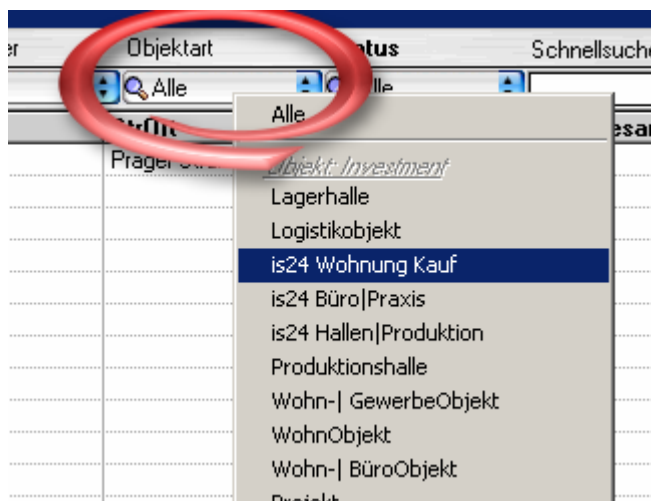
er
Objektart
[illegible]tus
Schnellsuche

Alle
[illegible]lle

Str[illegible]
esa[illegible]
Prager Str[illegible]

Alle
Objekt: Investment
Lagerhalle
Logistikobjekt
is24 Wohnung Kauf
is24 Büro|Praxis
is24 Hallen|Produktion
Produktionshalle
Wohn-| GewerbeObjekt
WohnObjekt
Wohn-| BüroObjekt
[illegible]